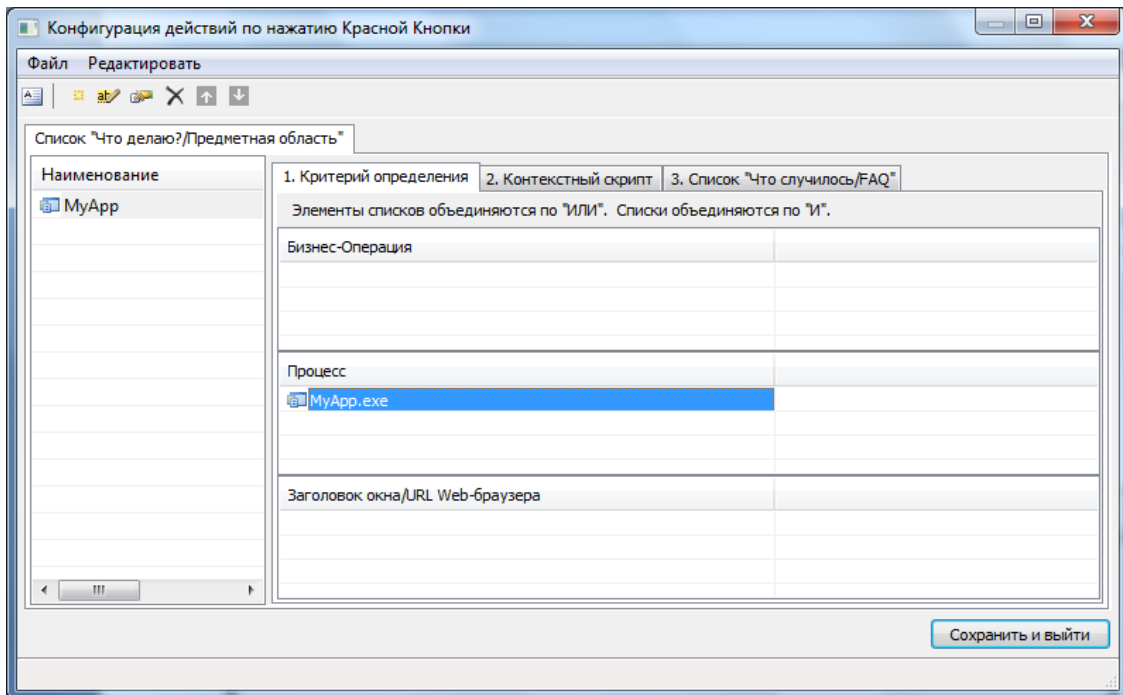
Конфигурация действий по нажатию Красной Кнопки

Файл Редактировать

Список "Что делаю?/Предметная область"

Наименование

MyApp

1. Критерий определения | 2. Контекстный скрипт | 3. Список "Что случилось/FAQ"

Элементы списков объединяются по "ИЛИ". Списки объединяются по "И".

Бизнес-Операция

Процесс

MyApp.exe

Заголовок окна/URL Web-браузера

Сохранить и выйти